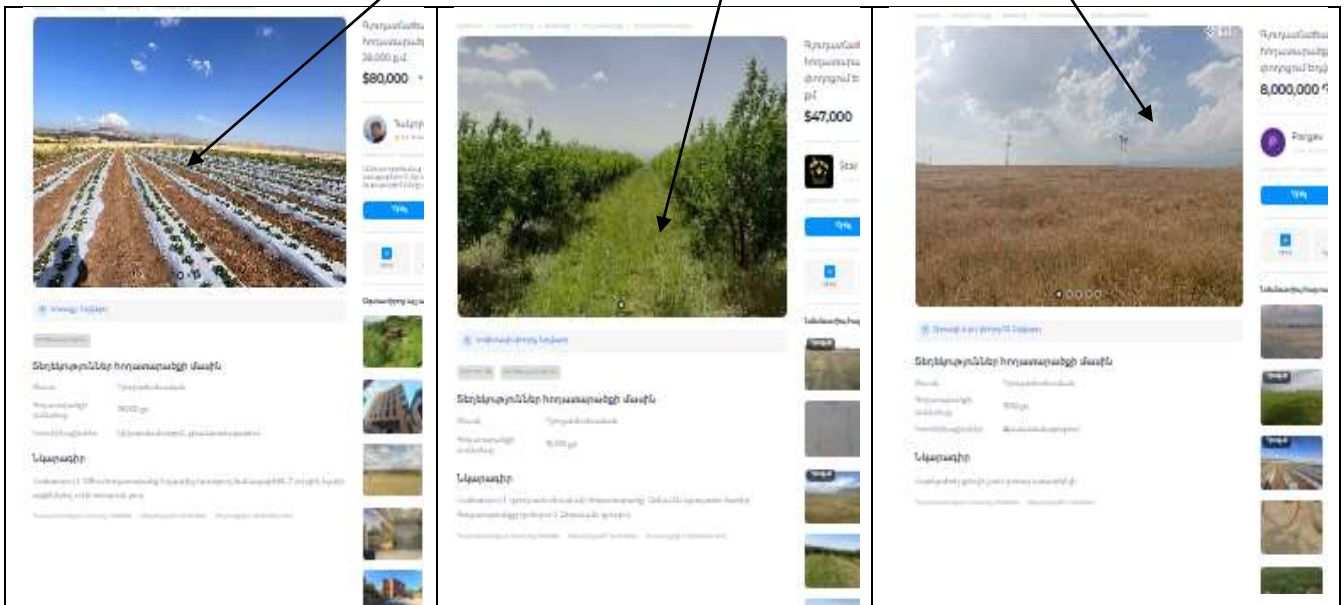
Գյուղատնտեսական հողատարածք
38,000 քմ
$80,000

Տեղեկություններ հողատարածքի մասին

Նկարագիր

Գյուղատնտեսական հողատարածք
$47,000

Տեղեկություններ հողատարածքի մասին

Նկարագիր

Գյուղատնտեսական հողատարածք
8,000,000

Pargev

Տեղեկություններ հողատարածքի մասին

Նկարագիր